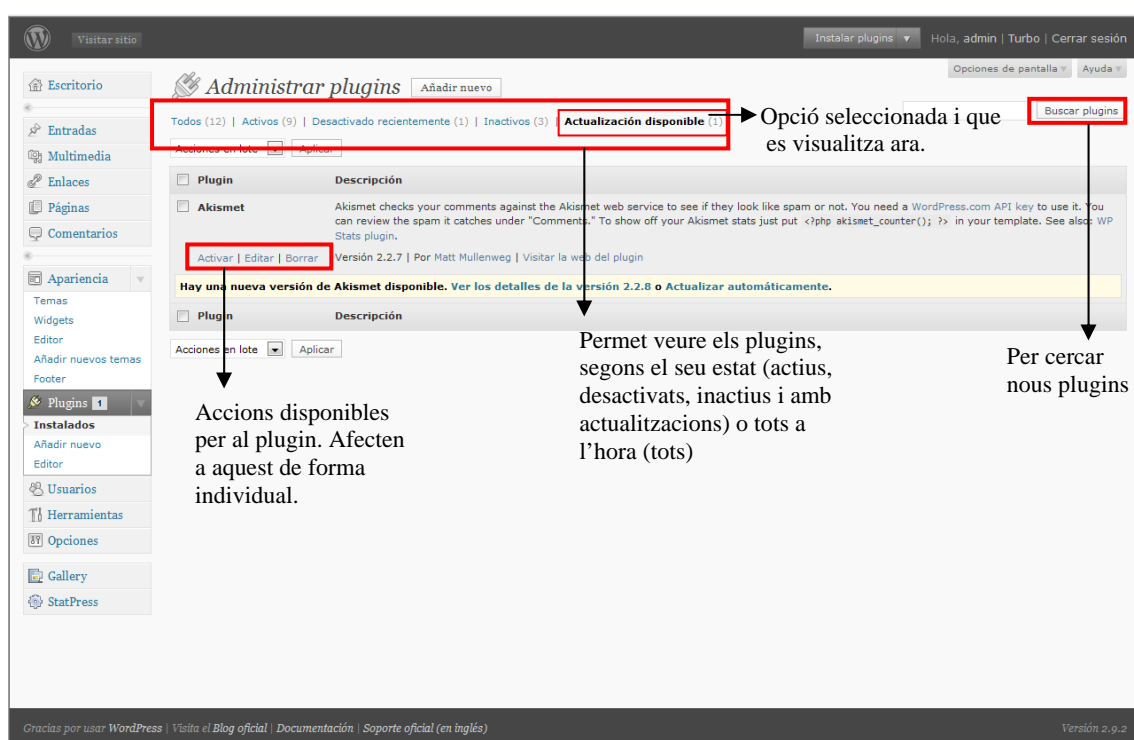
Visitar sitio

Instalar plugins ▾ Hola, admin | Turbo | Cerrar sesión

Opciones de pantalla ▾ Ayuda ▾

Escritorio

Entradas

Multimedia

Enlaces

Páginas

Comentarios

Apariencia

Temas

Widgets

Editor

Añadir nuevos temas

Footer

Plugins 1

Instalados

Añadir nuevo

Editor

Usuarios

Herramientas

Opciones

Gallery

StatPress

Administrar plugins Añadir nuevo

Todos (12) | Activos (9) | Desactivado recientemente (1) | Inactivos (3) | Actualización disponible (1)

Opció seleccionada i que es visualitza ara.

Buscar plugins

Acciones en lote Aplicar

| Plugin | Descripción |
|---|---|
| Akismet | Akismet checks your comments against the Akismet web service to see if they look like spam or not. You need a WordPress.com API key to use it. You can review the spam it catches under "Comments." To show off your Akismet stats just put <?php akismet_counter(); ?> in your template. See also: WP Stats plugin. |
| Activar \| Editar \| Borrar | Versión 2.2.7 \| Por Matt Mullenweg \| Visitar la web del plugin |

Hay una nueva versión de Akismet disponible. Ver los detalles de la versión 2.2.8 o Actualizar automáticamente.

| Plugin | Descripción |
|---|---|

Acciones en lote Aplicar

Accions disponibles per al plugin. Afecten a aquest de forma individual.

Permet veure els plugins, segons el seu estat (actius, desactivats, inactius i amb actualitzacions) o tots a l'hora (tots)

Per cercar nous plugins

Gracias por usar WordPress | Visita el Blog oficial | Documentación | Soporte oficial (en inglés)

Versión 2.9.2